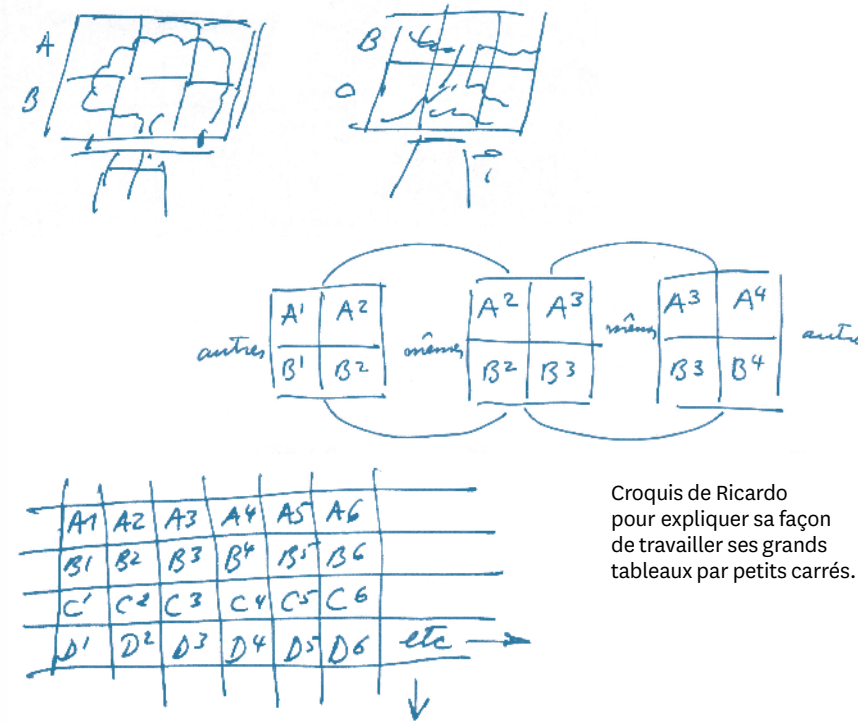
A
B

B
C

autres
| A1 | A2 |
|---|---|
| B1 | B2 |
mêmes
| A2 | A3 |
|---|---|
| B2 | B3 |
mêmes
| A3 | A4 |
|---|---|
| B3 | B4 |
autres

| A1 | A2 | A3 | A4 | A5 | A6 |
|---|---|---|---|---|---|
| B1 | B2 | B3 | B4 | B5 | B6 |
| C1 | C2 | C3 | C4 | C5 | C6 |
| D1 | D2 | D3 | D4 | D5 | D6 |

etc

Croquis de Ricardo pour expliquer sa façon de travailler ses grands tableaux par petits carrés.